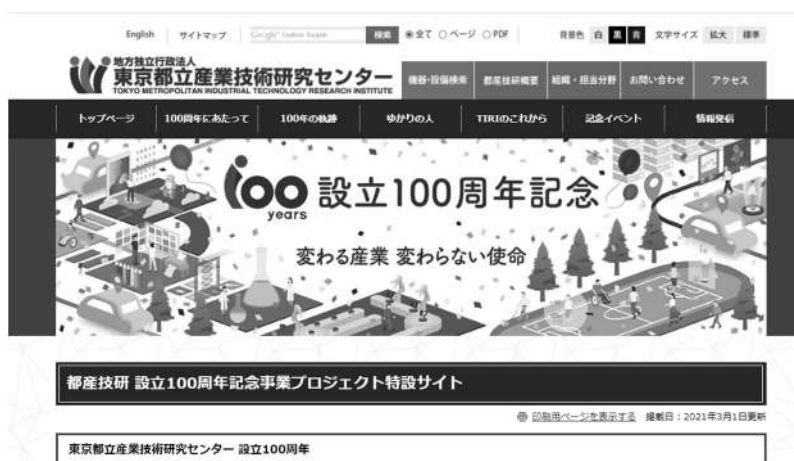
English　サイトマップ　Google カスタム検索　検索　◉全て ○ページ ○PDF　背景色 白 黒 青　文字サイズ 拡大 標準

地方独立行政法人
東京都立産業技術研究センター
TOKYO METROPOLITAN INDUSTRIAL TECHNOLOGY RESEARCH INSTITUTE

機器・設備検索　都産技研概要　組織・担当分野　お問い合わせ　アクセス

トップページ　100周年にあたって　100年の軌跡　ゆかりの人　TIRIのこれから　記念イベント　情報発信

100 years 設立100周年記念

変わる産業 変わらない使命

都産技研 設立100周年記念事業プロジェクト特設サイト

印刷用ページを表示する　掲載日：2021年3月1日更新

東京都立産業技術研究センター 設立100周年